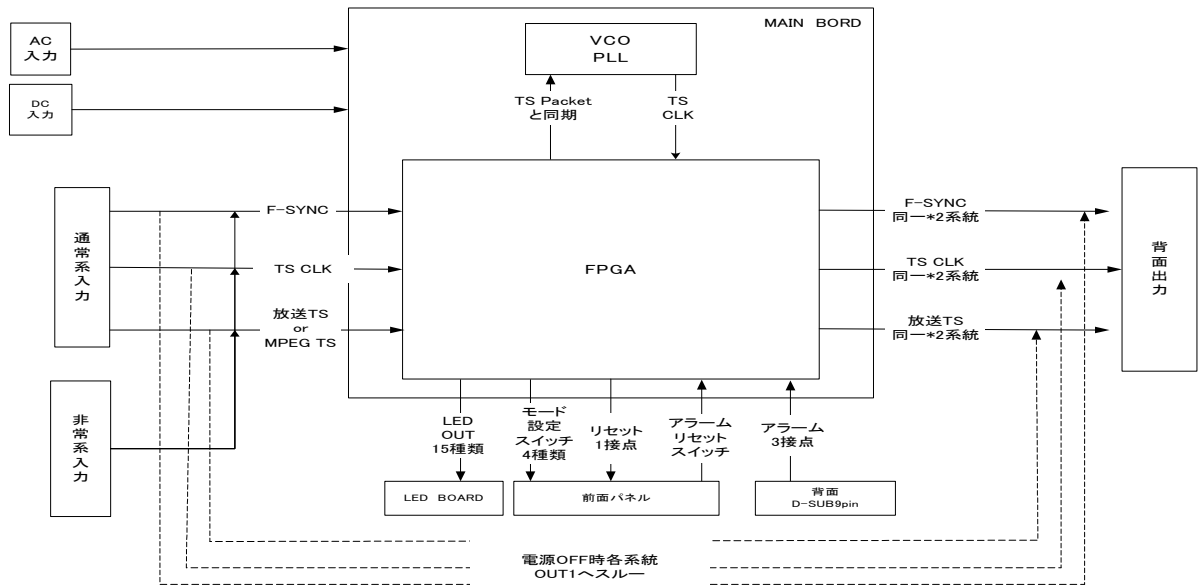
AC
入力

DC
入力

MAIN BORD

VCO
PLL

TS Packet
と同期

TS
CLK

通常系入力

F-SYNC

TS CLK

放送TS
or
MPEG TS

FPGA

F-SYNC
同一*2系統

TS CLK
同一*2系統

放送TS
同一*2系統

背面出力

非常系入力

LED
OUT
15種類

モード
設定
スイッチ
4種類

リセット
1接点

アラーム
リセット
スイッチ

アラーム
3接点

LED BOARD

前面パネル

背面
D-SUB9pin

電源OFF時各系統
OUT1へスルー